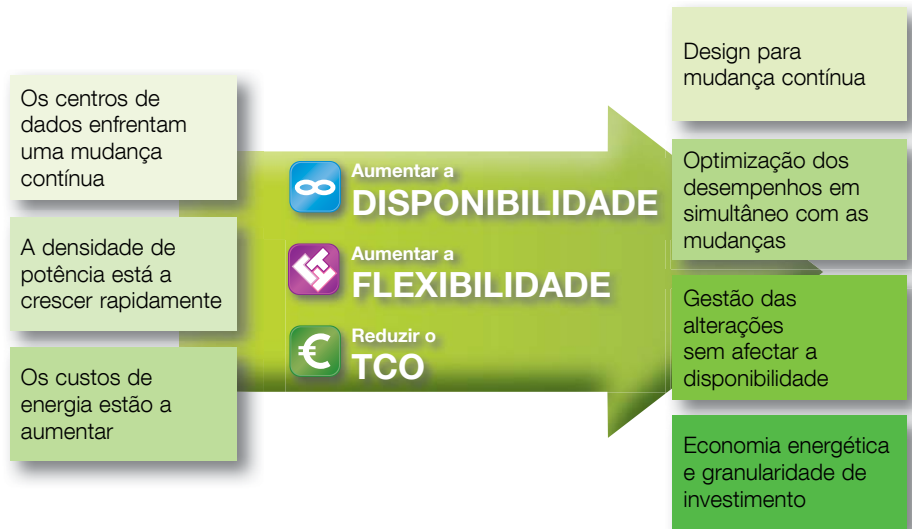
Os centros de dados enfrentam uma mudança contínua

A densidade de potência está a crescer rapidamente

Os custos de energia estão a aumentar

Aumentar a
DISPONIBILIDADE

Aumentar a
FLEXIBILIDADE

Reduzir o
TCO

Design para mudança contínua

Optimização dos desempenhos em simultâneo com as mudanças

Gestão das alterações sem afectar a disponibilidade

Economia energética e granularidade de investimento